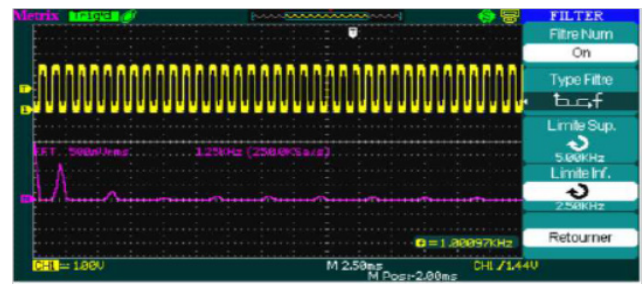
Metrix T'D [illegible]

FILTER

Filtre Num

On

Type Filtre

Limite Sup.

5.00KHz

Limite Inf.

2.50KHz

Retourner

FFT. 500mVrms 1.25kHz (2500kSa/s)

= 1.00097KHz

CH1 = 1.00V

M 2.50ms

M Pos: -2.00ms

CH1 / 1.44V